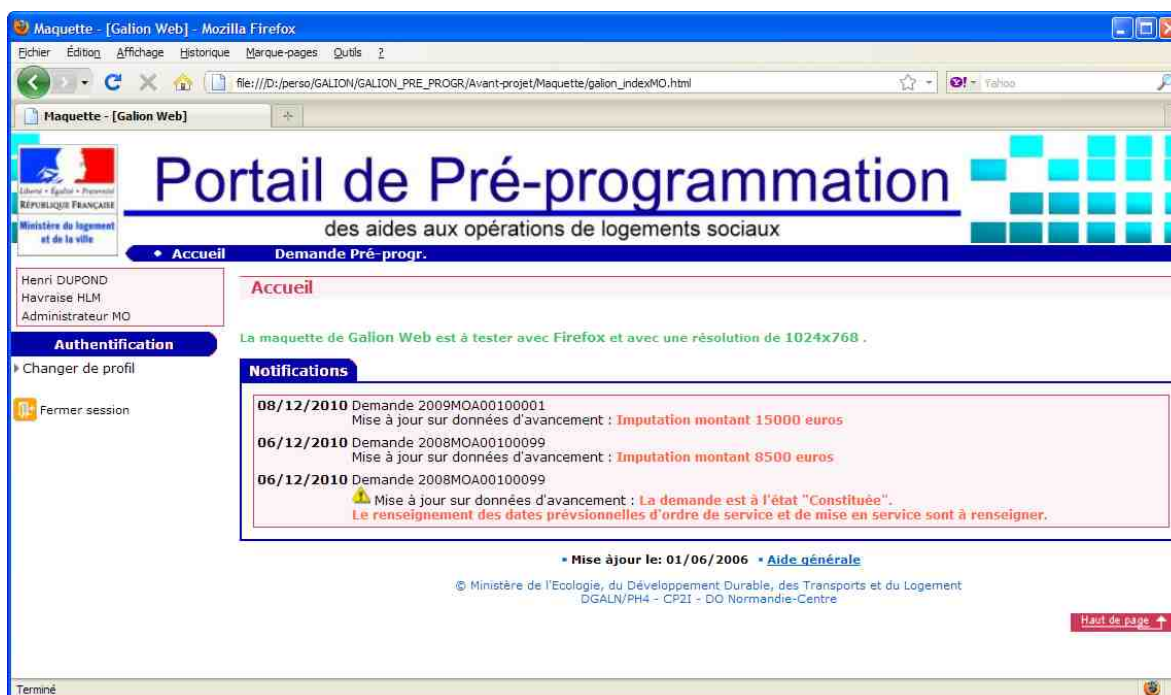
Maquette - [Galion Web] - Mozilla Firefox

Fichier Édition Affichage Historique Marque-pages Outils ?

file:///D:/perso/GALION/GALION_PRE_PROGR/Avant-projet/Maquette/galion_indexMO.html

Yahoo

Maquette - [Galion Web]

Liberté • Égalité • Fraternité
RÉPUBLIQUE FRANÇAISE
Ministère du logement et de la ville

Portail de Pré-programmation

des aides aux opérations de logements sociaux

• Accueil Demande Pré-progr.

Henri DUPOND
Havraise HLM
Administrateur MO

Authentification

Changer de profil

Fermer session

Accueil

La maquette de Galion Web est à tester avec Firefox et avec une résolution de 1024x768 .

Notifications

08/12/2010 Demande 2009MOA00100001
Mise à jour sur données d'avancement : Imputation montant 15000 euros

06/12/2010 Demande 2008MOA00100099
Mise à jour sur données d'avancement : Imputation montant 8500 euros

06/12/2010 Demande 2008MOA00100099
Mise à jour sur données d'avancement : La demande est à l'état "Constituée".
Le renseignement des dates prévsionnelles d'ordre de service et de mise en service sont à renseigner.

• Mise àjour le: 01/06/2006 • Aide générale

© Ministère de l'Ecologie, du Développement Durable, des Transports et du Logement
DGALN/PH4 - CP2I - DO Normandie-Centre

Haut de page

Terminé